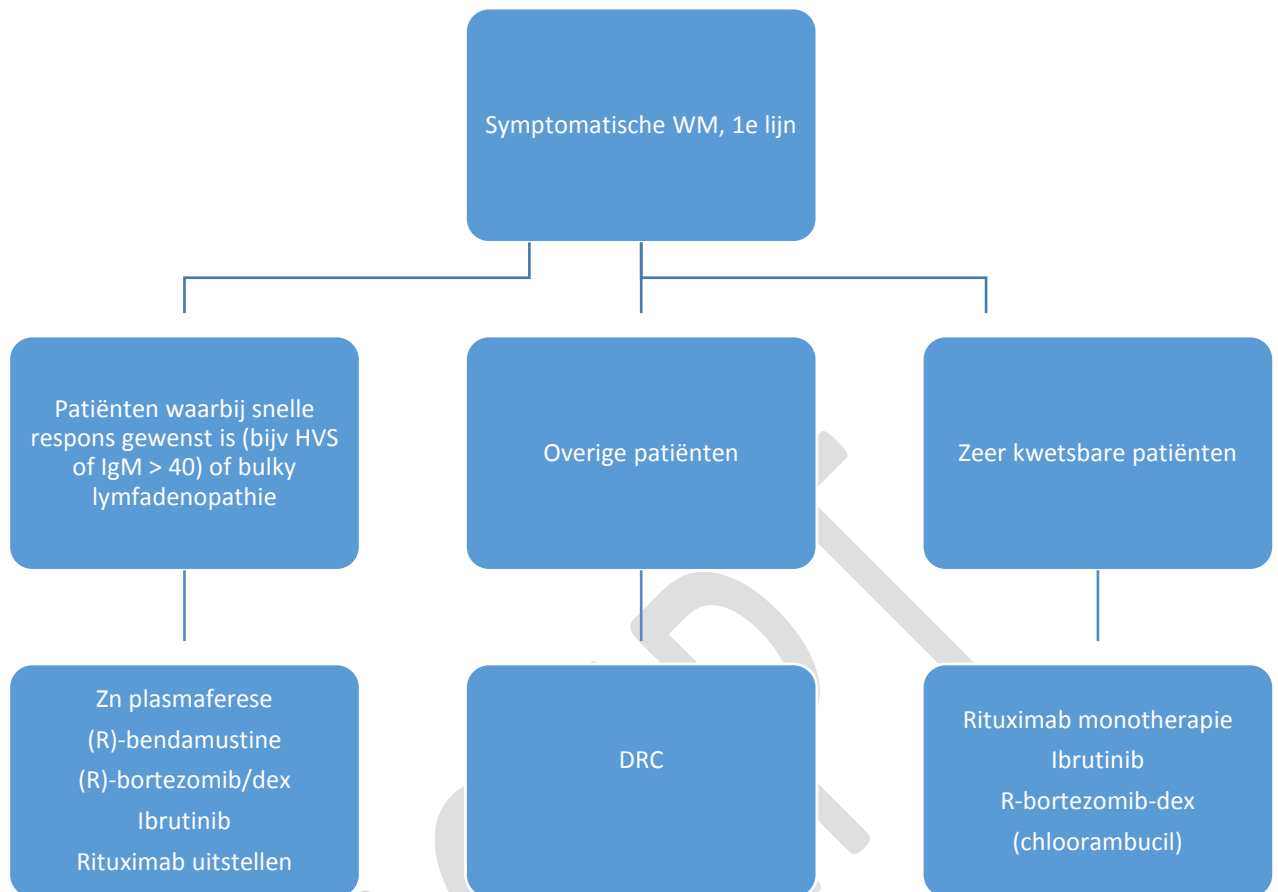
Symptomatische WM, 1e lijn

Patiënten waarbij snelle respons gewenst is (bijv HVS of IgM > 40) of bulky lymfadenopathie

Zn plasmaferese
(R)-bendamustine
(R)-bortezomib/dex
Ibrutinib
Rituximab uitstellen

Overige patiënten

DRC

Zeer kwetsbare patiënten

Rituximab monotherapie
Ibrutinib
R-bortezomib-dex
(chloorambucil)